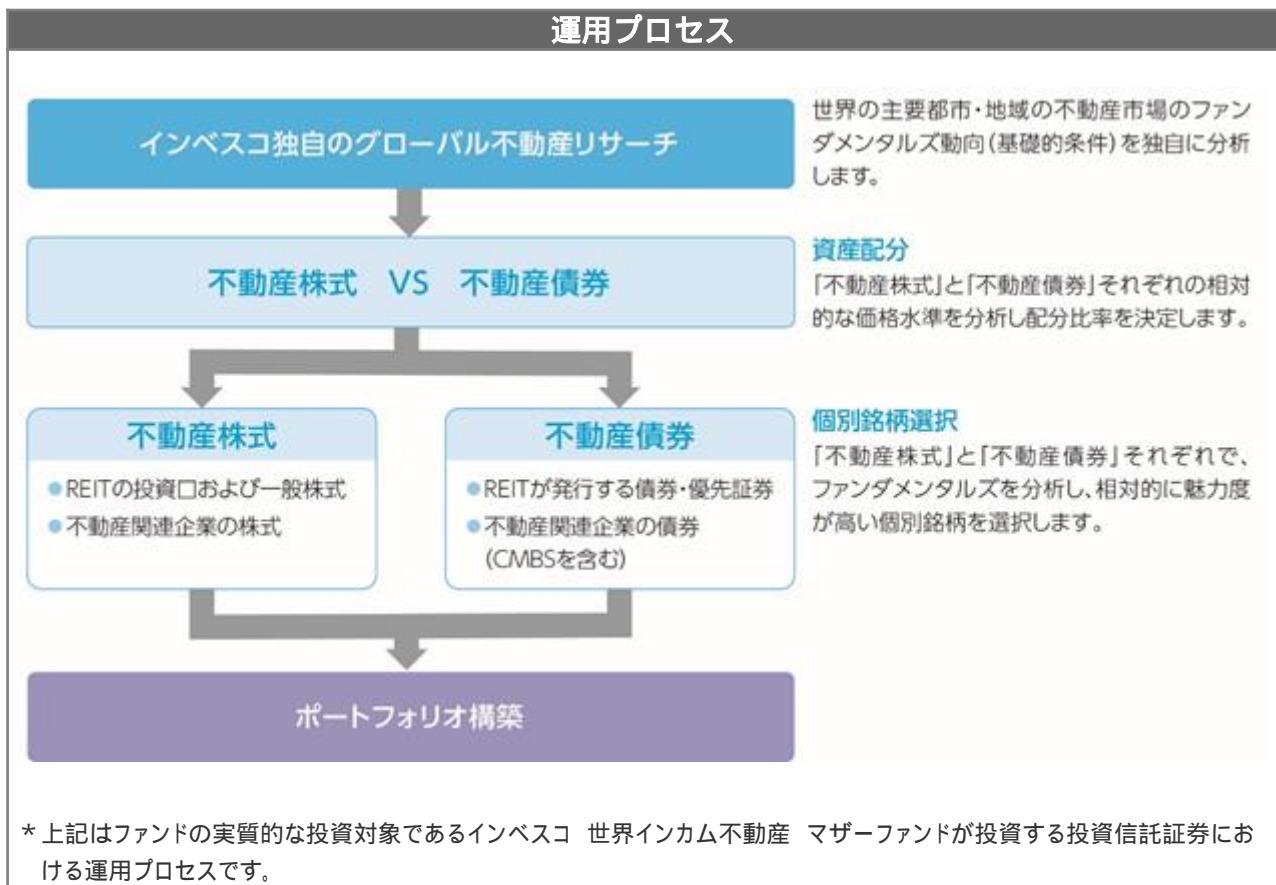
運用プロセス

インベスコ独自のグローバル不動産リサーチ

世界の主要都市・地域の不動産市場のファンダメンタルズ動向(基礎的条件)を独自に分析します。

不動産株式　VS　不動産債券

資産配分
「不動産株式」と「不動産債券」それぞれの相対的な価格水準を分析し配分比率を決定します。

不動産株式
●REITの投資口および一般株式
●不動産関連企業の株式

不動産債券
●REITが発行する債券・優先証券
●不動産関連企業の債券(CMBSを含む)

個別銘柄選択
「不動産株式」と「不動産債券」それぞれで、ファンダメンタルズを分析し、相対的に魅力度が高い個別銘柄を選択します。

ポートフォリオ構築

＊上記はファンドの実質的な投資対象であるインベスコ　世界インカム不動産　マザーファンドが投資する投資信託証券における運用プロセスです。